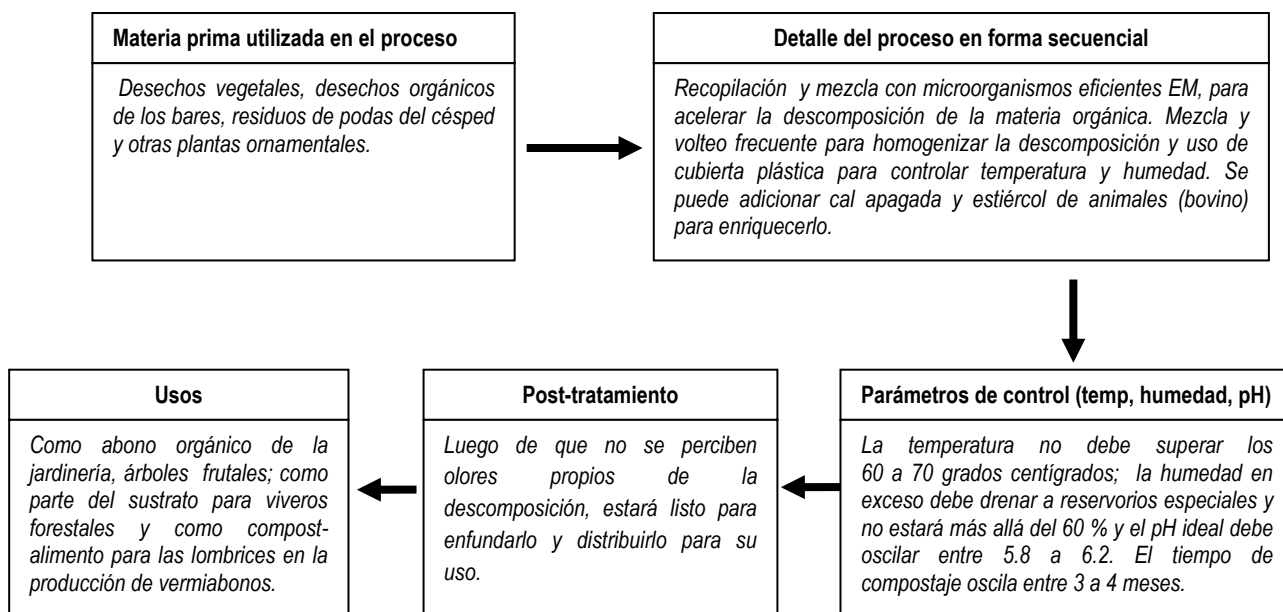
Materia prima utilizada en el proceso

Desechos vegetales, desechos orgánicos de los bares, residuos de podas del césped y otras plantas ornamentales.

Detalle del proceso en forma secuencial

Recopilación y mezcla con microorganismos eficientes EM, para acelerar la descomposición de la materia orgánica. Mezcla y volteo frecuente para homogenizar la descomposición y uso de cubierta plástica para controlar temperatura y humedad. Se puede adicionar cal apagada y estiércol de animales (bovino) para enriquecerlo.

Parámetros de control (temp, humedad, pH)

La temperatura no debe superar los 60 a 70 grados centígrados; la humedad en exceso debe drenar a reservorios especiales y no estará más allá del 60 % y el pH ideal debe oscilar entre 5.8 a 6.2. El tiempo de compostaje oscila entre 3 a 4 meses.

Post-tratamiento

Luego de que no se perciben olores propios de la descomposición, estará listo para enfundarlo y distribuirlo para su uso.

Usos

Como abono orgánico de la jardinería, árboles frutales; como parte del sustrato para viveros forestales y como compost-alimento para las lombrices en la producción de vermiabonos.